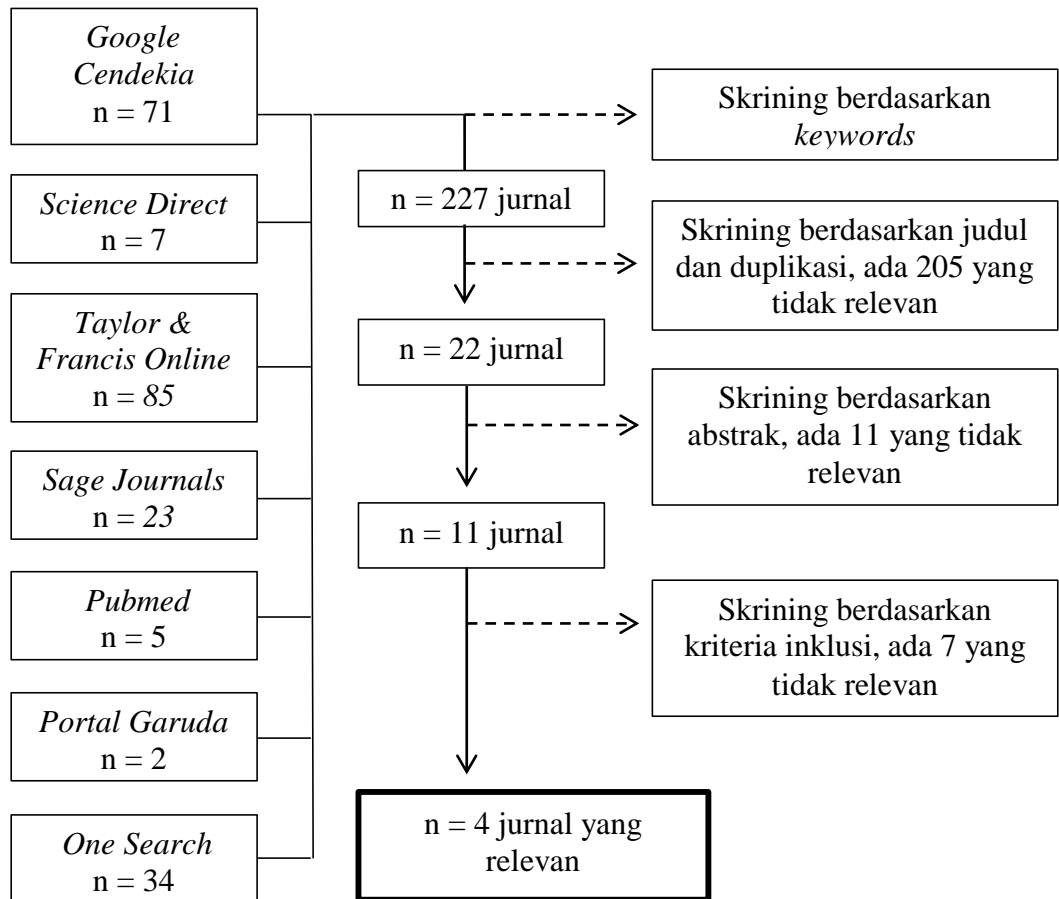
Google Cendekia
n = 71

Science Direct
n = 7

Taylor & Francis Online
n = 85

Sage Journals
n = 23

Pubmed
n = 5

Portal Garuda
n = 2

One Search
n = 34

Skrining berdasarkan keywords

n = 227 jurnal

Skrining berdasarkan judul dan duplikasi, ada 205 yang tidak relevan

n = 22 jurnal

Skrining berdasarkan abstrak, ada 11 yang tidak relevan

n = 11 jurnal

Skrining berdasarkan kriteria inklusi, ada 7 yang tidak relevan

n = 4 jurnal yang relevan